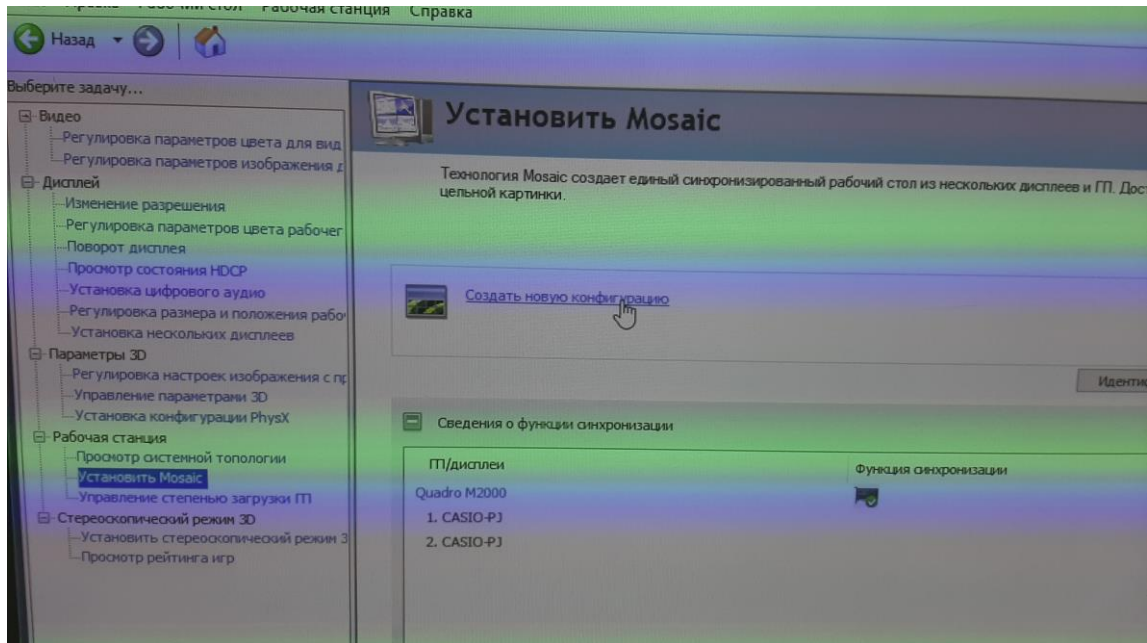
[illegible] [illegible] Рабочая станция Справка

Назад

Выберите задачу...

Видео
Регулировка параметров цвета для вид
Регулировка параметров изображения
Дисплей
Изменение разрешения
Регулировка параметров цвета рабочег
Поворот дисплея
Просмотр состояния HDCP
Установка цифрового аудио
Регулировка размера и положения рабо
Установка нескольких дисплеев
Параметры 3D
Регулировка настроек изображения с пр
Управление параметрами 3D
Установка конфигурации PhysX
Рабочая станция
Просмотр системной топологии
Установить Mosaic
Управление степенью загрузки ГП
Стереоскопический режим 3D
Установить стереоскопический режим 3
Просмотр рейтинга игр

Установить Mosaic

Технология Mosaic создает единый синхронизированный рабочий стол из нескольких дисплеев и ГП. Дос цельной картинки.

Создать новую конфигурацию

Иденти

Сведения о функции синхронизации

| ГП/дисплеи | Функция синхронизации |
|---|---|
| Quadro M2000 | |
| 1. CASIO-PJ | |
| 2. CASIO-PJ | |